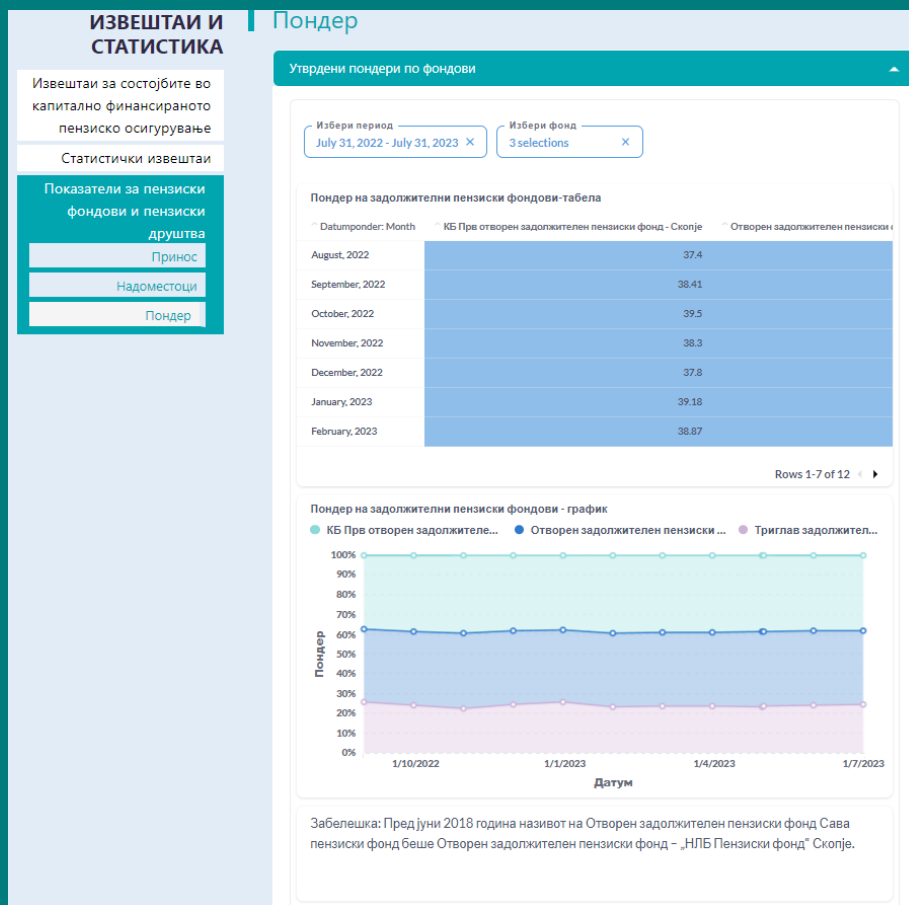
ИЗВЕШТАИ И СТАТИСТИКА

Извештаи за состојбите во капитално финансираното пензиско осигурување

Статистички извештаи

Показатели за пензиски фондови и пензиски друштва

Принос

Надоместоци

Пондер

Пондер

Утврдени пондери по фондови

Избери период
July 31, 2022 - July 31, 2023 ×

Избери фонд
3 selections ×

Пондер на задолжителни пензиски фондови-табела

| Datumponder: Month | КБ Прв отворен задолжителен пензиски фонд - Скопје | Отворен задолжителен пензиски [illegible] |
|---|---|---|
| August, 2022 | 37.4 | |
| September, 2022 | 38.41 | |
| October, 2022 | 39.5 | |
| November, 2022 | 38.3 | |
| December, 2022 | 37.8 | |
| January, 2023 | 39.18 | |
| February, 2023 | 38.87 | |

Rows 1-7 of 12

Пондер на задолжителни пензиски фондови - график

КБ Прв отворен задолжителе... Отворен задолжителен пензиски ... Триглав задолжител...

100% 90% 80% 70% 60% 50% 40% 30% 20% 10% 0%

Пондер

1/10/2022 1/1/2023 1/4/2023 1/7/2023

Датум

Забелешка: Пред јуни 2018 година називот на Отворен задолжителен пензиски фонд Сава пензиски фонд беше Отворен задолжителен пензиски фонд – „НЛБ Пензиски фонд" Скопје.